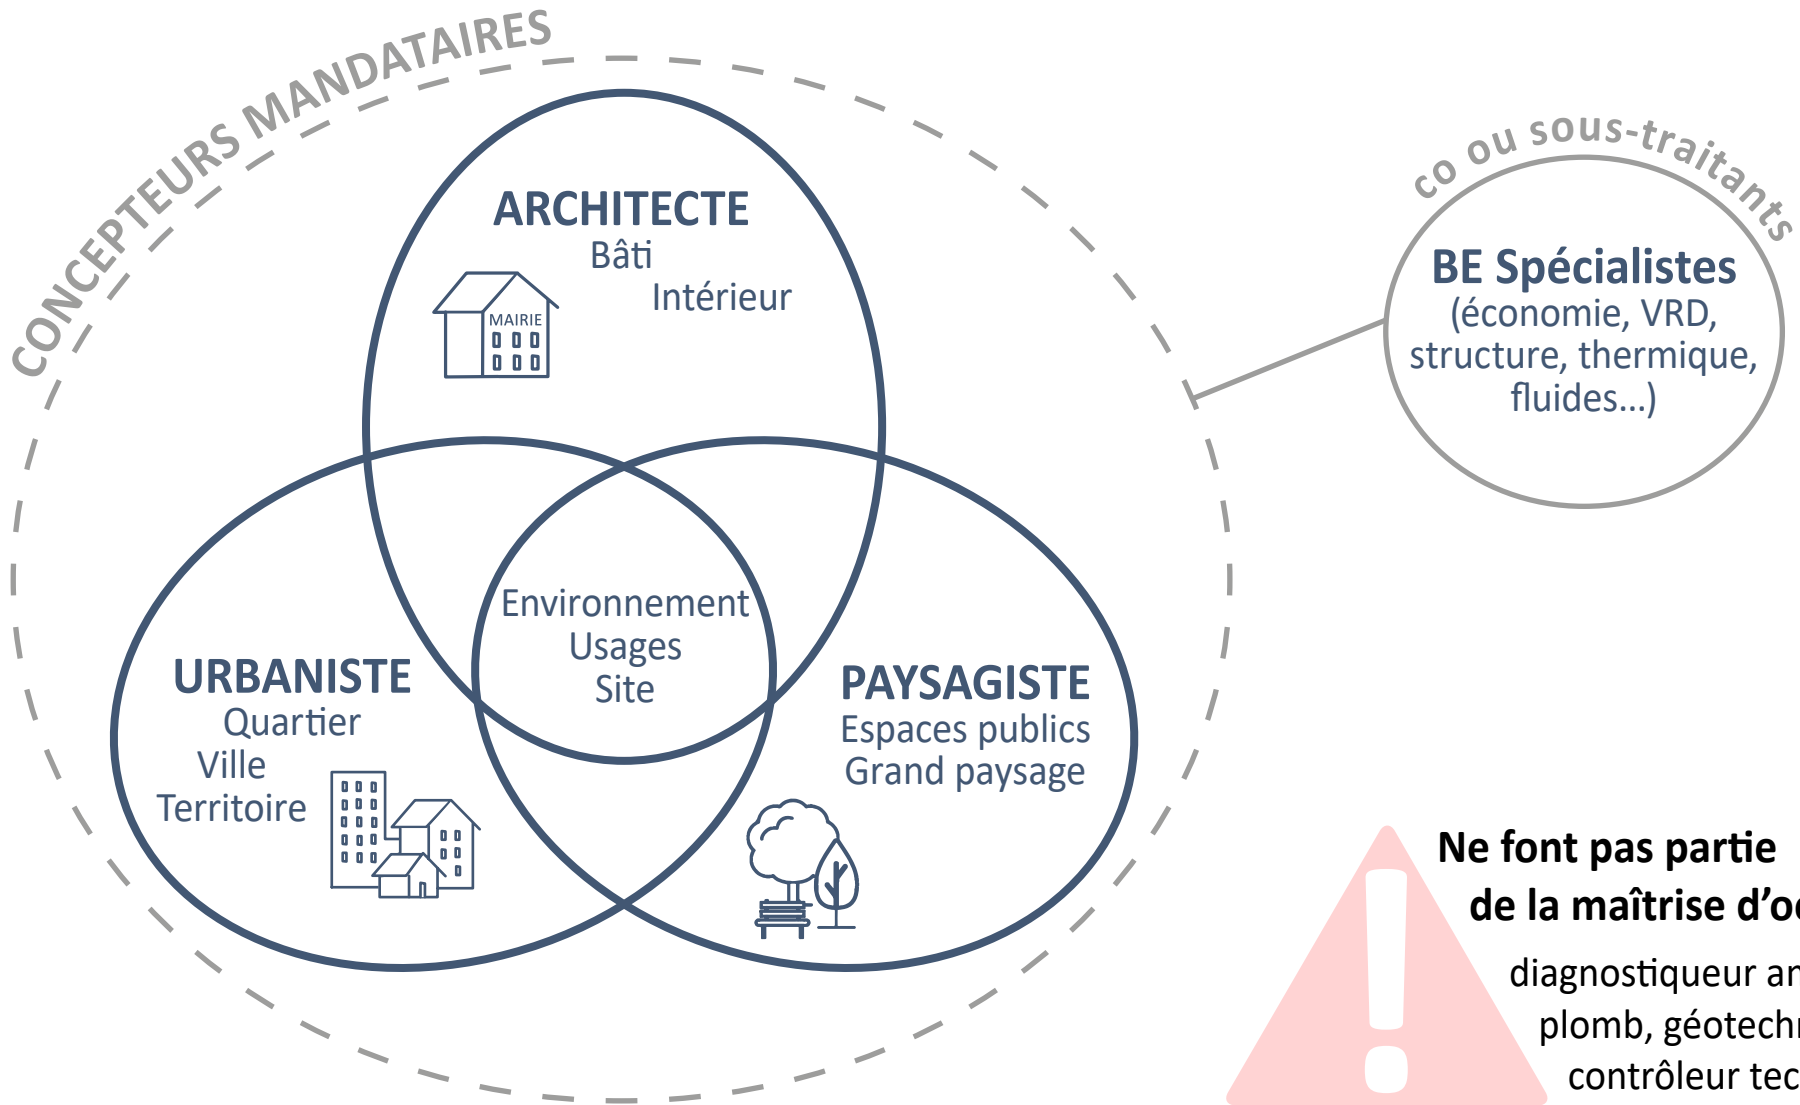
CONCEPTEURS MANDATAIRES

ARCHITECTE
Bâti
Intérieur

MAIRIE

URBANISTE
Quartier
Ville
Territoire

Environnement
Usages
Site

PAYSAGISTE
Espaces publics
Grand paysage

co ou sous-traitants

BE Spécialistes
(économie, VRD, structure, thermique, fluides...)

Ne font pas partie
de la maîtrise d'o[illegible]

diagnostiqueur a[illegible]
plomb, géotech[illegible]
contrôleur tec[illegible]